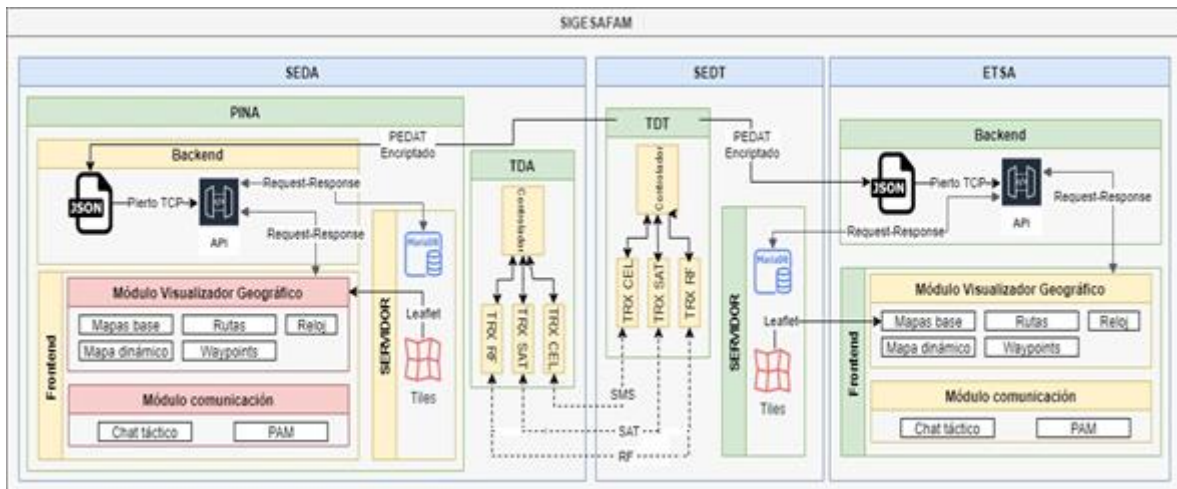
SIGESAFAM

SEDA

PINA

Backend

JSON

Pierto TCP

API

Request-Response

Request-Response

PEDAT Encriptado

MariaDB

SERVIDOR

Leaflet

Tiles

Frontend

Módulo Visualizador Geográfico

Mapas base

Rutas

Reloj

Mapa dinámico

Waypoints

Módulo comunicación

Chat táctico

PAM

TDA

Controlador

TRX RF

TRX SAT

TRX CEL

SEDT

TDT

Controlador

TRX CEL

TRX SAT

TRX RF

SMS

SAT

RF

PEDAT Encriptado

ETSA

Backend

JSON

Pierto TCP

API

Request-Response

Request-Response

MariaDB

SERVIDOR

Leaflet

Tiles

Frontend

Módulo Visualizador Geográfico

Mapas base

Rutas

Reloj

Mapa dinámico

Waypoints

Módulo comunicación

Chat táctico

PAM